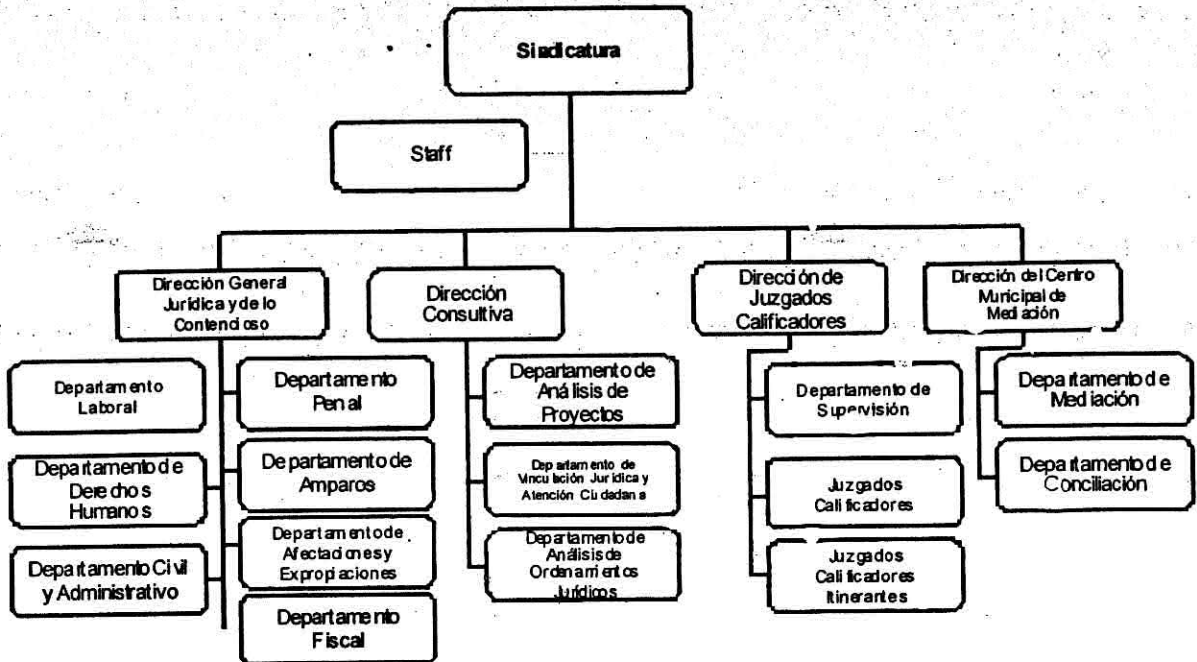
Sindicatura

Staff

Dirección General Jurídica y de lo Contencioso

Departamento Laboral

Departamento de Derechos Humanos

Departamento Civil y Administrativo

Departamento Penal

Departamento de Amparos

Departamento de Afectaciones y Expropiaciones

Departamento Fiscal

Dirección Consultiva

Departamento de Análisis de Proyectos

Departamento de Vinculación Jurídica y Atención Ciudadana

Departamento de Análisis de Ordenamientos Jurídicos

Dirección de Juzgados Calificadores

Departamento de Supervisión

Juzgados Calificadores

Juzgados Calificadores Itinerantes

Dirección del Centro Municipal de Mediación

Departamento de Mediación

Departamento de Conciliación